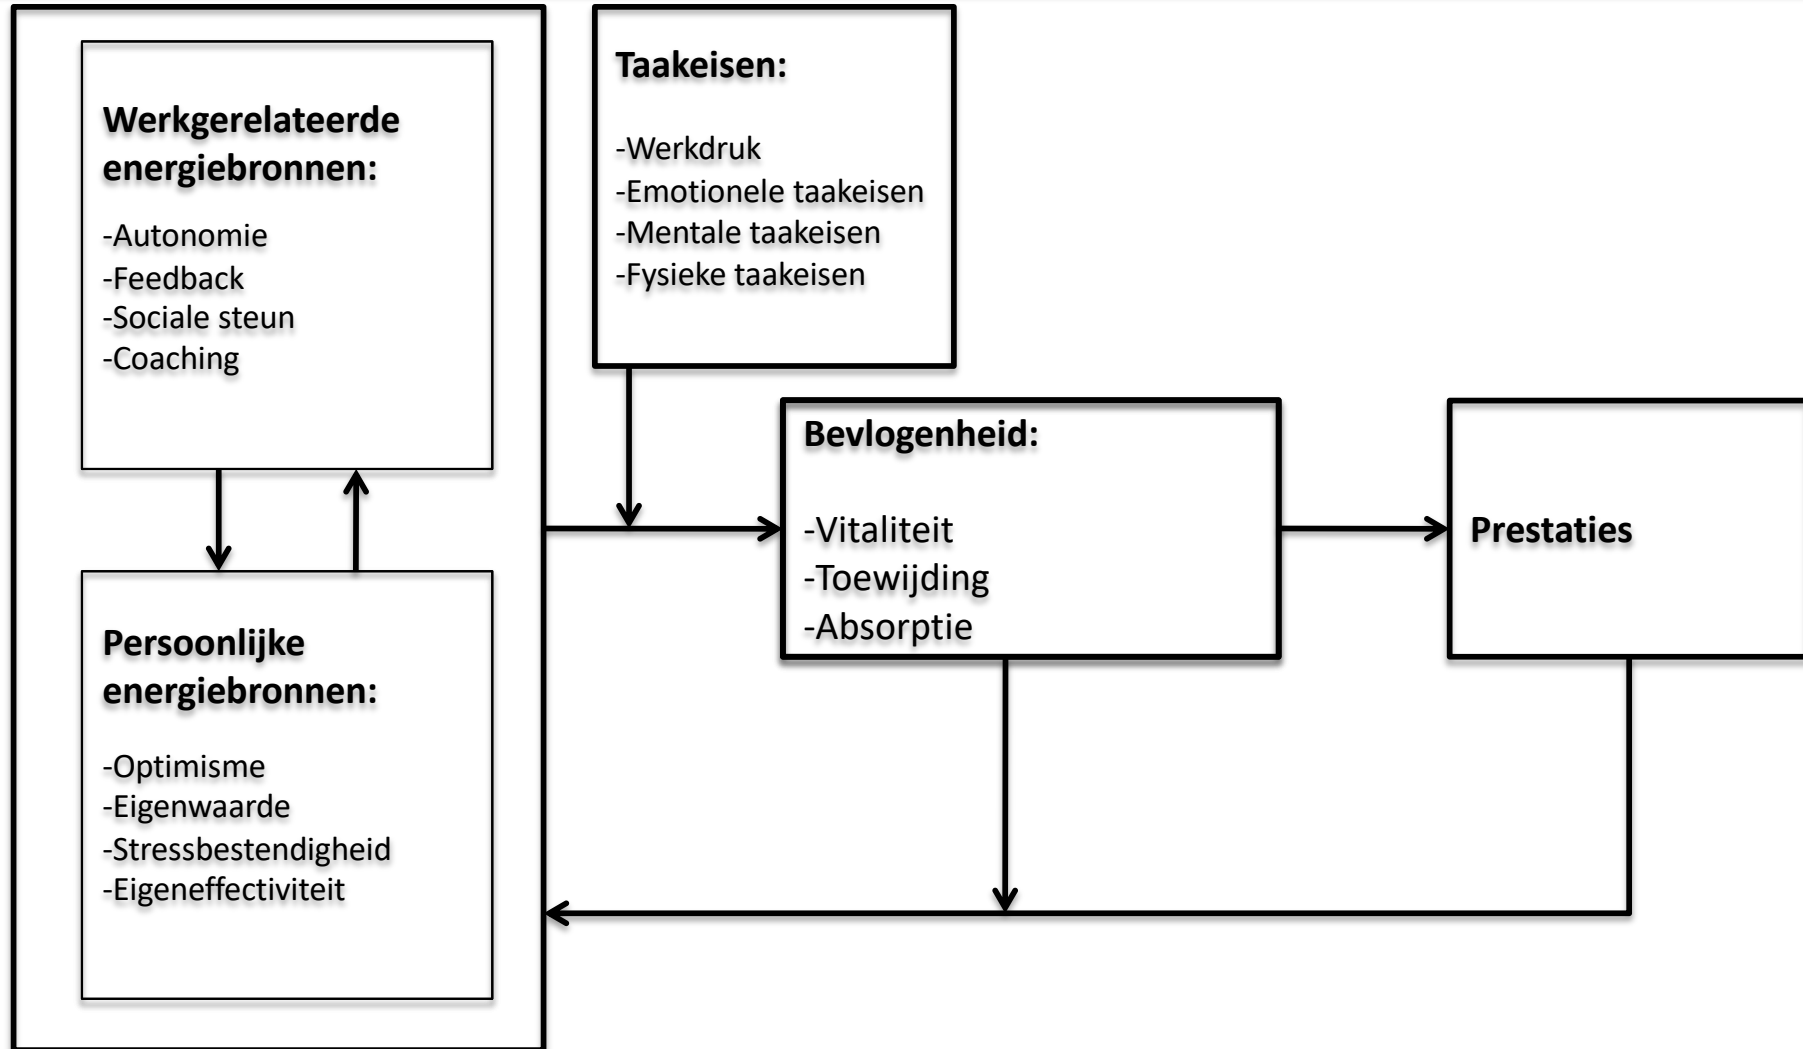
Werkgerelateerde energiebronnen:

-Autonomie
-Feedback
-Sociale steun
-Coaching

Persoonlijke energiebronnen:

-Optimisme
-Eigenwaarde
-Stressbestendigheid
-Eigeneffectiviteit

Taakeisen:

-Werkdruk
-Emotionele taakeisen
-Mentale taakeisen
-Fysieke taakeisen

Bevlogenheid:

-Vitaliteit
-Toewijding
-Absorptie

Prestaties